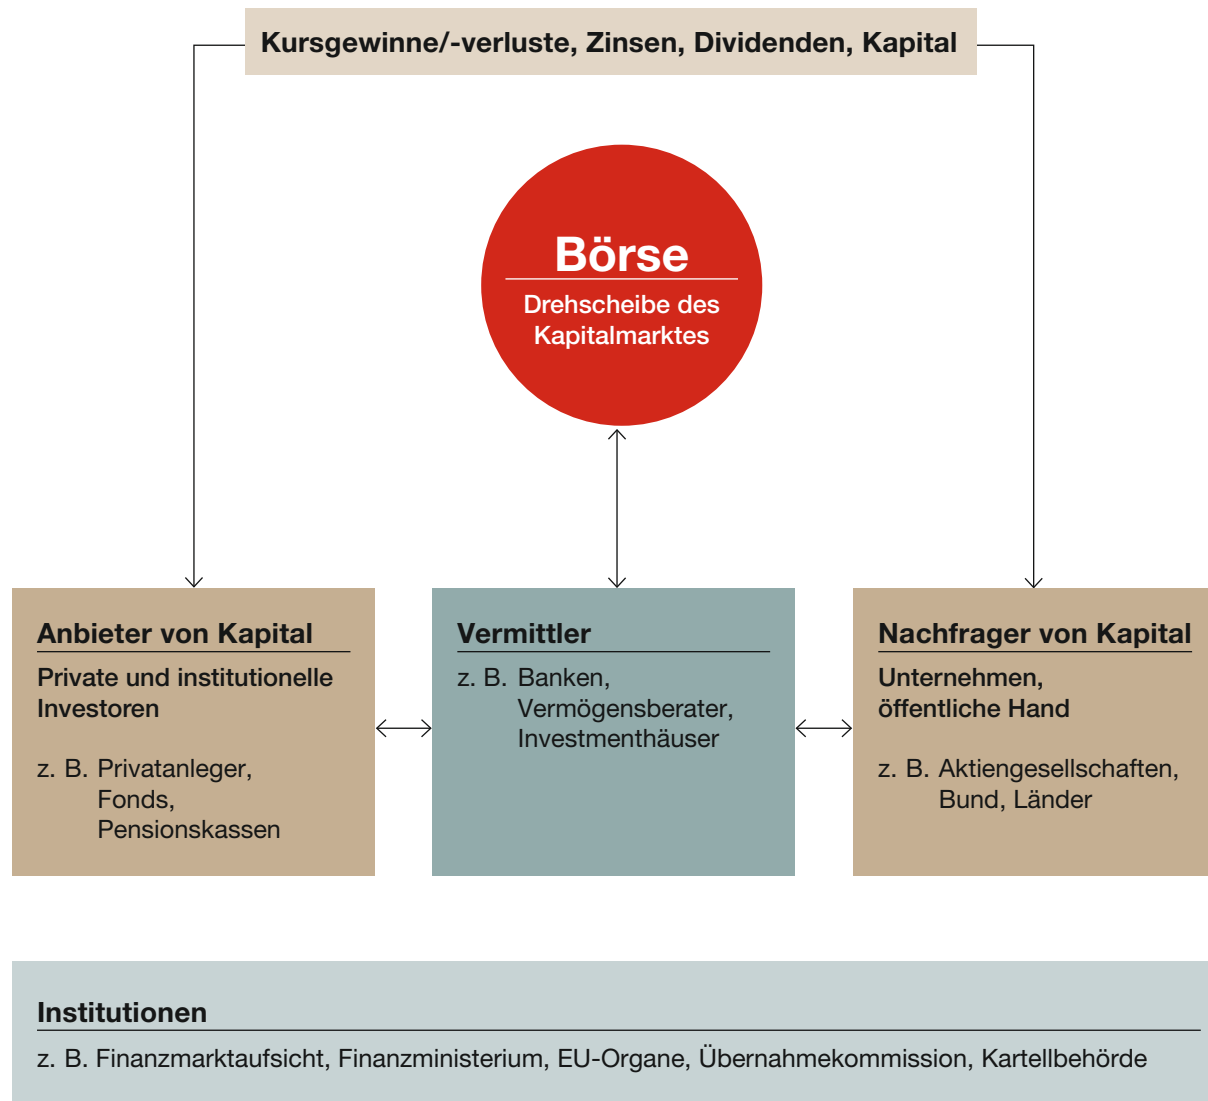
Kursgewinne/-verluste, Zinsen, Dividenden, Kapital

Börse

Drehscheibe des Kapitalmarktes

Anbieter von Kapital

Private und institutionelle Investoren

z. B. Privatanleger, Fonds, Pensionskassen

Vermittler

z. B. Banken, Vermögensberater, Investmenthäuser

Nachfrager von Kapital

Unternehmen, öffentliche Hand

z. B. Aktiengesellschaften, Bund, Länder

Institutionen

z. B. Finanzmarktaufsicht, Finanzministerium, EU-Organe, Übernahmekommission, Kartellbehörde